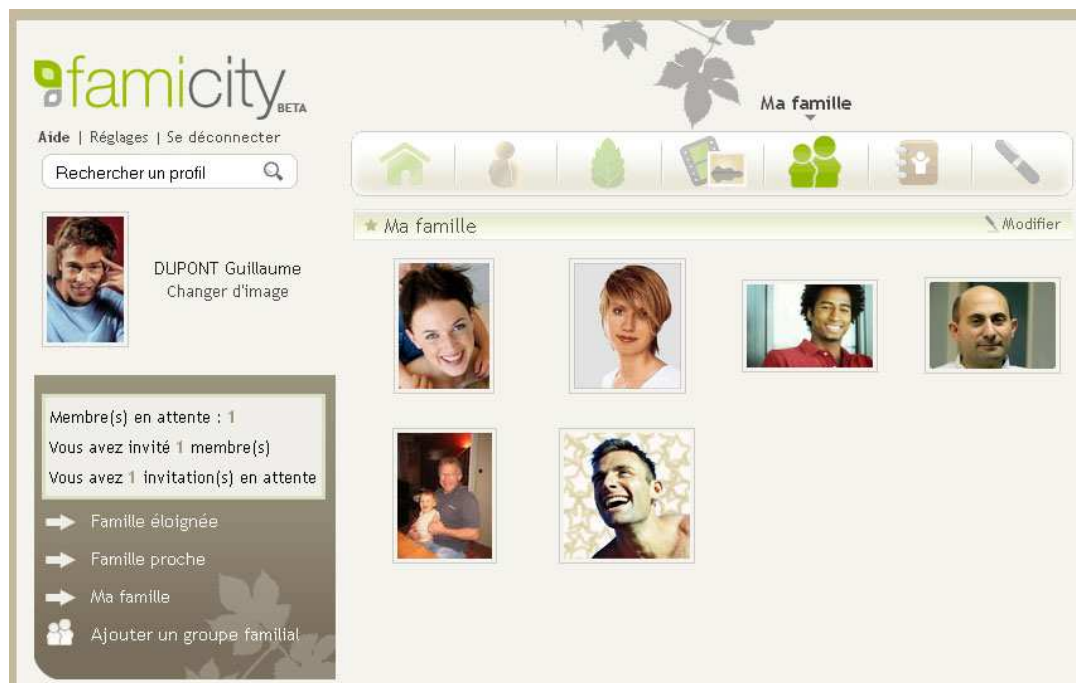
famicity BETA

Aide | Réglages | Se déconnecter

Rechercher un profil

DUPONT Guillaume
Changer d'image

Membre(s) en attente : 1
Vous avez invité 1 membre(s)
Vous avez 1 invitation(s) en attente

Famille éloignée
Famille proche
Ma famille
Ajouter un groupe familial

Ma famille

Ma famille
Modifier